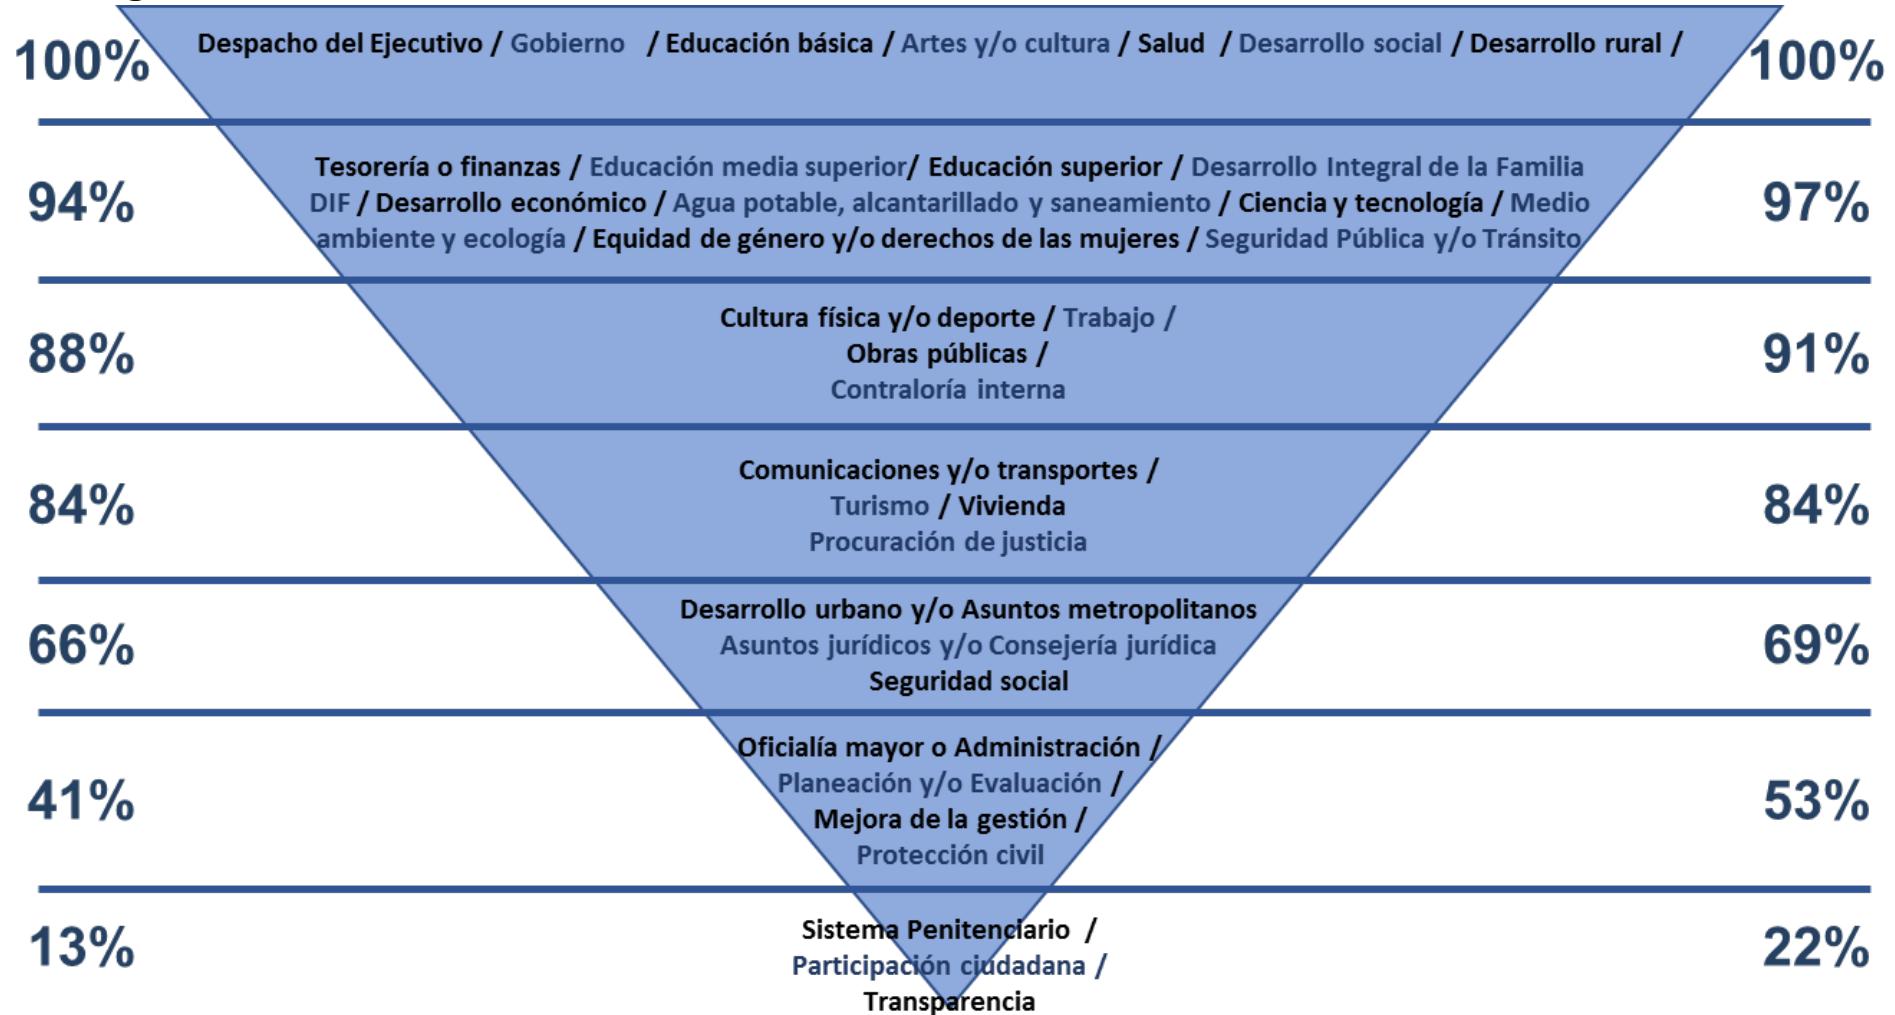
100%

Despacho del Ejecutivo / Gobierno / Educación básica / Artes y/o cultura / Salud / Desarrollo social / Desarrollo rural /

100%

94%

Tesorería o finanzas / Educación media superior/ Educación superior / Desarrollo Integral de la Familia DIF / Desarrollo económico / Agua potable, alcantarillado y saneamiento / Ciencia y tecnología / Medio ambiente y ecología / Equidad de género y/o derechos de las mujeres / Seguridad Pública y/o Tránsito

97%

88%

Cultura física y/o deporte / Trabajo / Obras públicas / Contraloría interna

91%

84%

Comunicaciones y/o transportes / Turismo / Vivienda Procuración de justicia

84%

66%

Desarrollo urbano y/o Asuntos metropolitanos Asuntos jurídicos y/o Consejería jurídica Seguridad social

69%

41%

Oficialía mayor o Administración / Planeación y/o Evaluación / Mejora de la gestión / Protección civil

53%

13%

Sistema Penitenciario / Participación ciudadana / Transparencia

22%